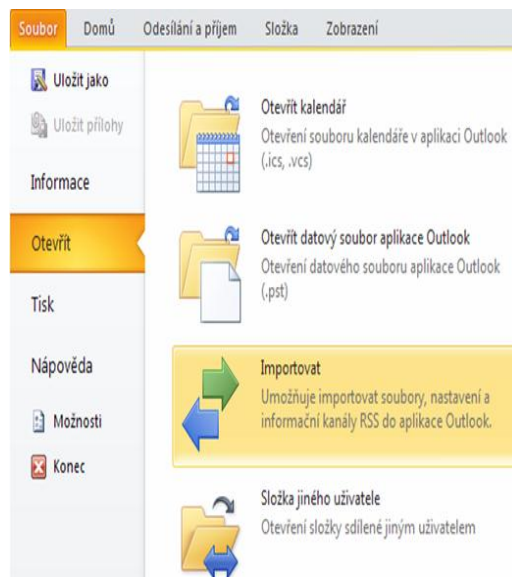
Soubor Domů Odesílání a příjem Složka Zobrazení

Uložit jako
Uložit přílohy
Informace
Otevřít
Tisk
Nápověda
Možnosti
Konec

Otevřít kalendář
Otevření souboru kalendáře v aplikaci Outlook (.ics, .vcs)

Otevřít datový soubor aplikace Outlook
Otevření datového souboru aplikace Outlook (.pst)

Importovat
Umožňuje importovat soubory, nastavení a informační kanály RSS do aplikace Outlook.

Složka jiného uživatele
Otevření složky sdílené jiným uživatelem